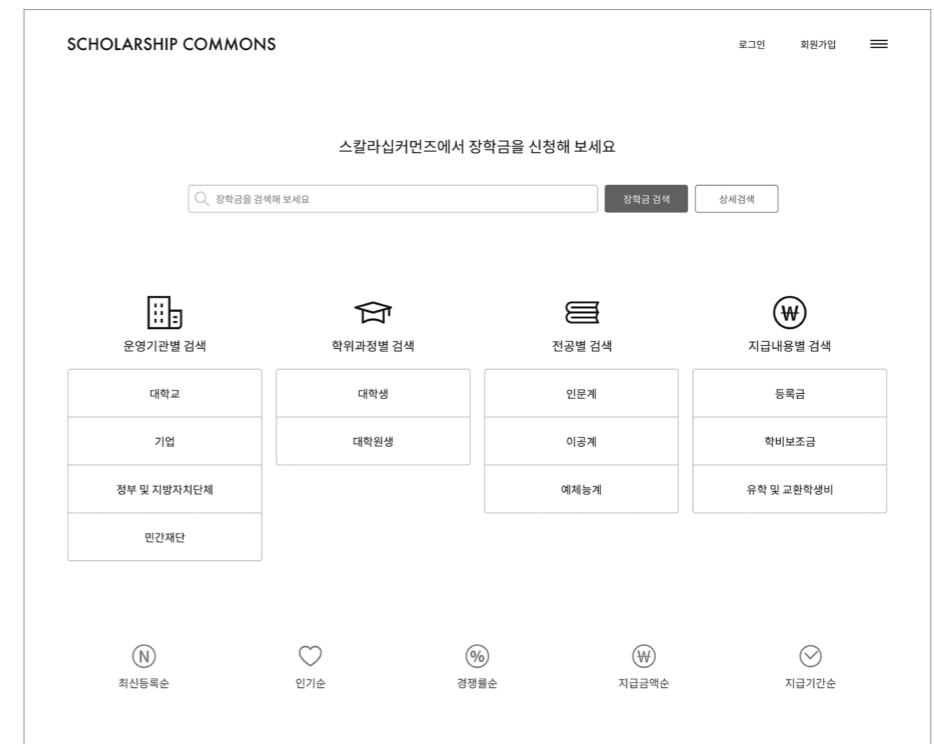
SCHOLARSHIP COMMONS

로그인 회원가입

스칼라십커먼즈에서 장학금을 신청해 보세요

장학금을 검색해 보세요

장학금 검색

상세검색

운영기관별 검색

대학교

기업

정부 및 지방자치단체

민간재단

학위과정별 검색

대학생

대학원생

전공별 검색

인문계

이공계

예체능계

₩

지급내용별 검색

등록금

학비보조금

유학 및 교환학생비

N

최신등록순

인기순

%

경쟁률순

₩

지급금액순

지급기간순